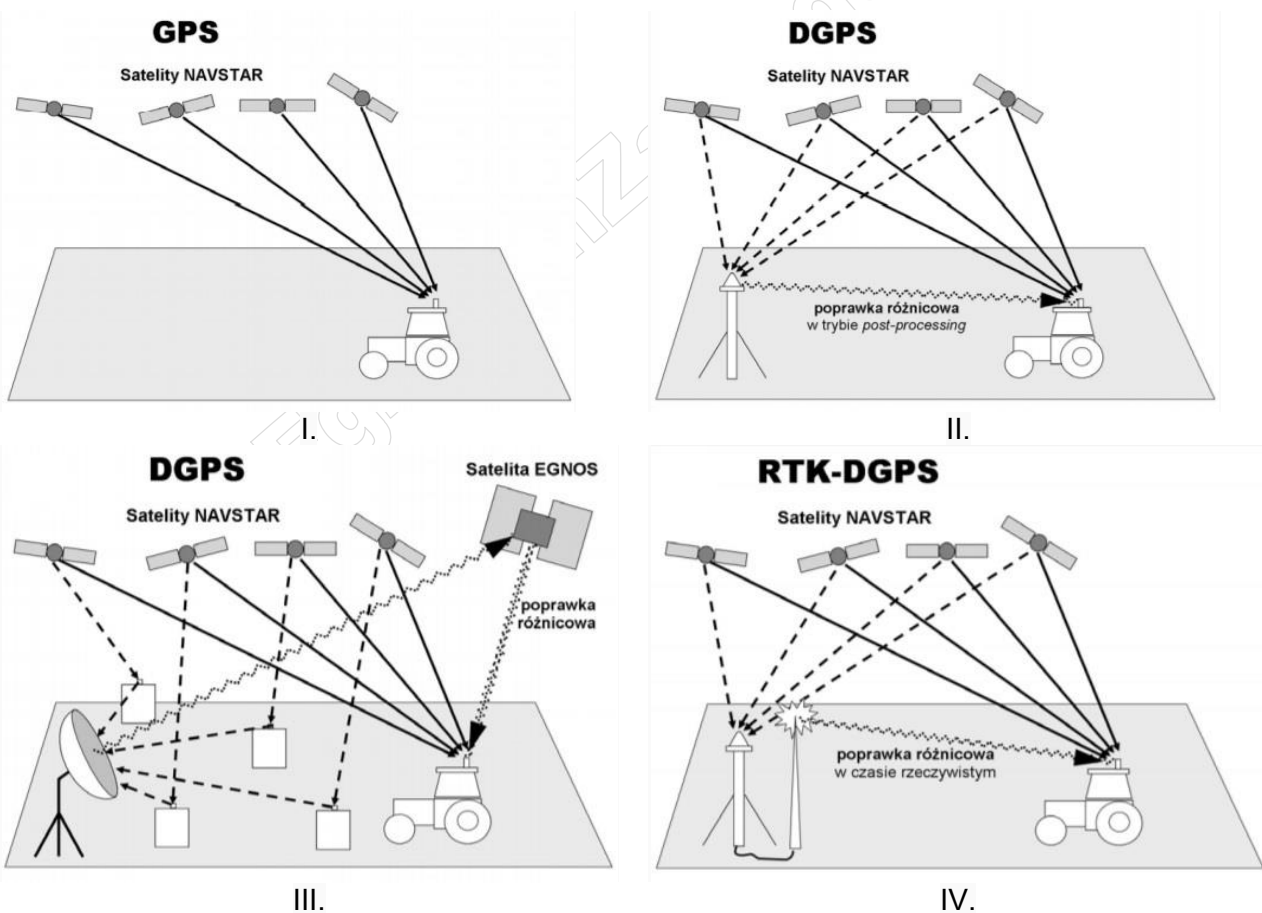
GPS

Satelity NAVSTAR

I.

DGPS

Satelity NAVSTAR

poprawka różnicowa
w trybie *post-processing*

II.

DGPS

Satelity NAVSTAR

Satelita EGNOS

poprawka różnicowa

III.

RTK-DGPS

Satelity NAVSTAR

poprawka różnicowa
w czasie rzeczywistym

IV.